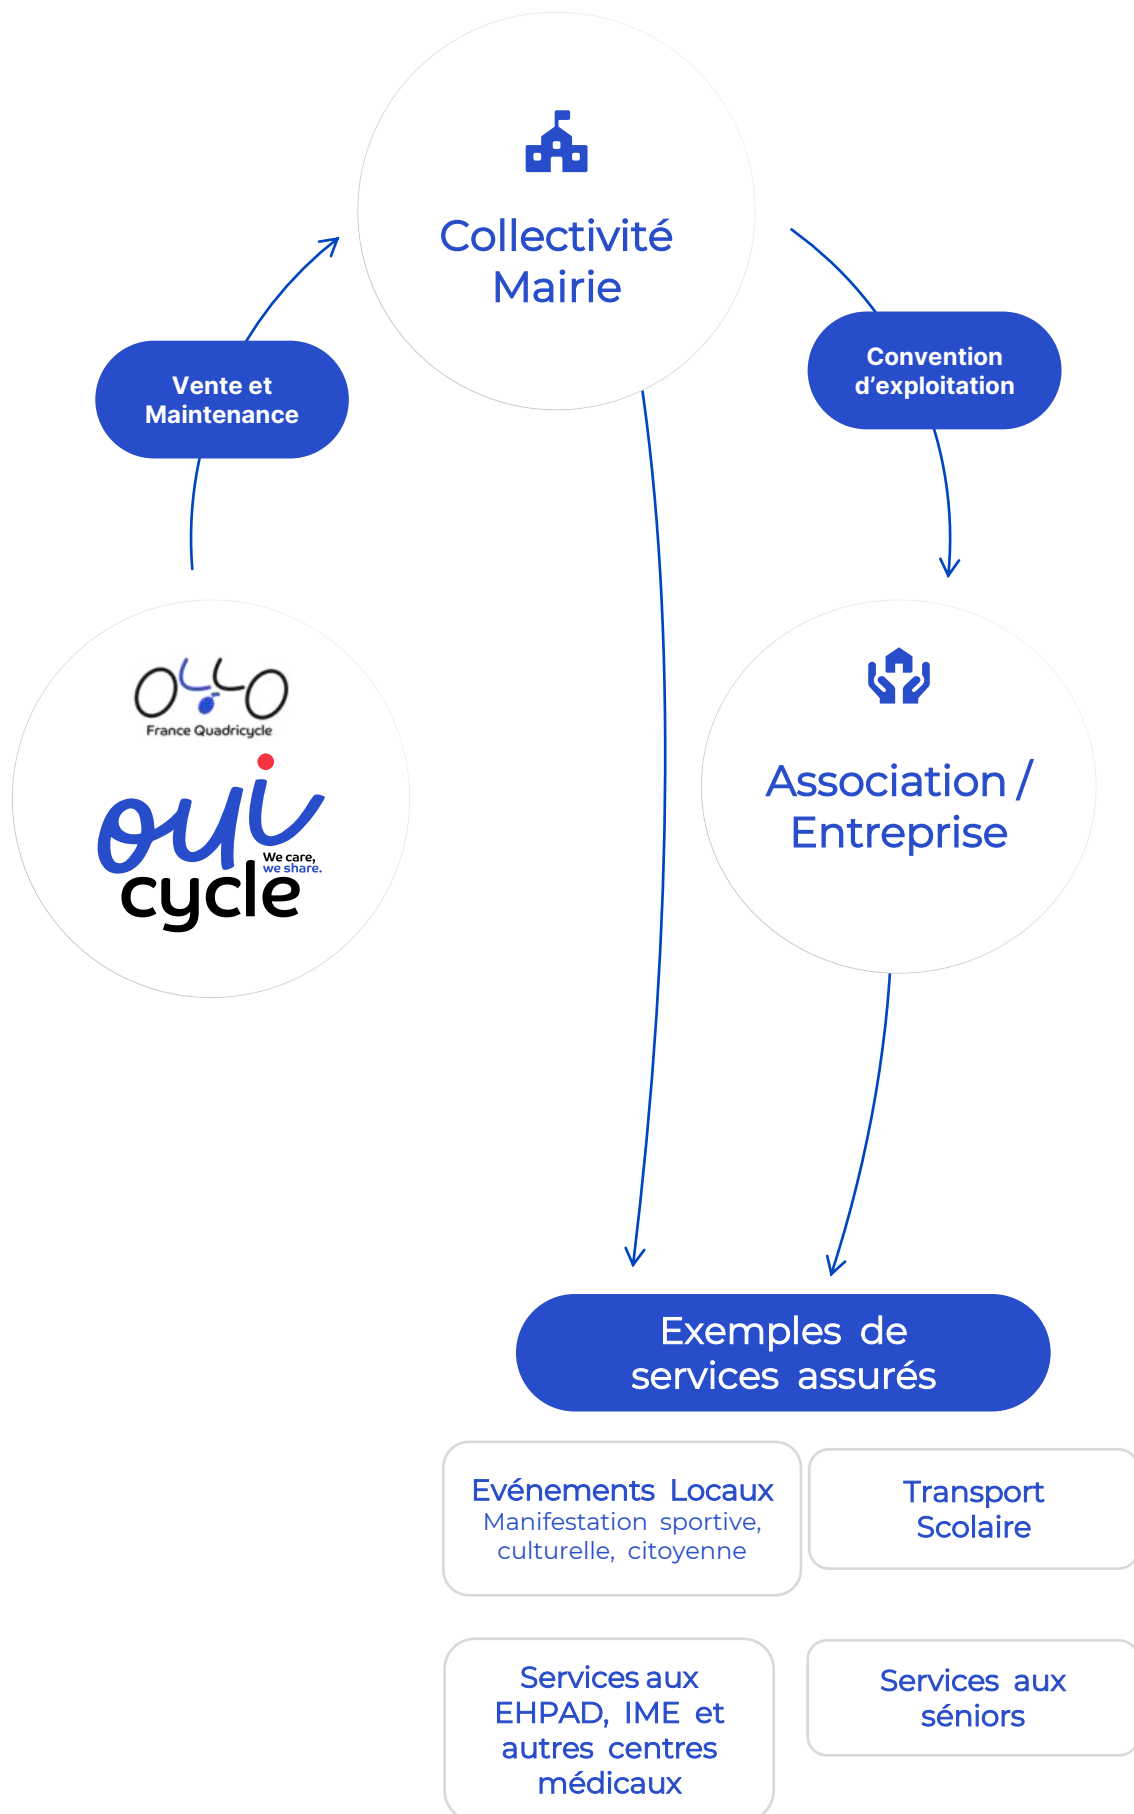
Collectivité Mairie

Vente et Maintenance

Convention d'exploitation

France Quadricycle

oui cycle
We care, we share.

Association / Entreprise

Exemples de services assurés

Evénements Locaux
Manifestation sportive, culturelle, citoyenne

Transport Scolaire

Services aux EHPAD, IME et autres centres médicaux

Services aux séniors